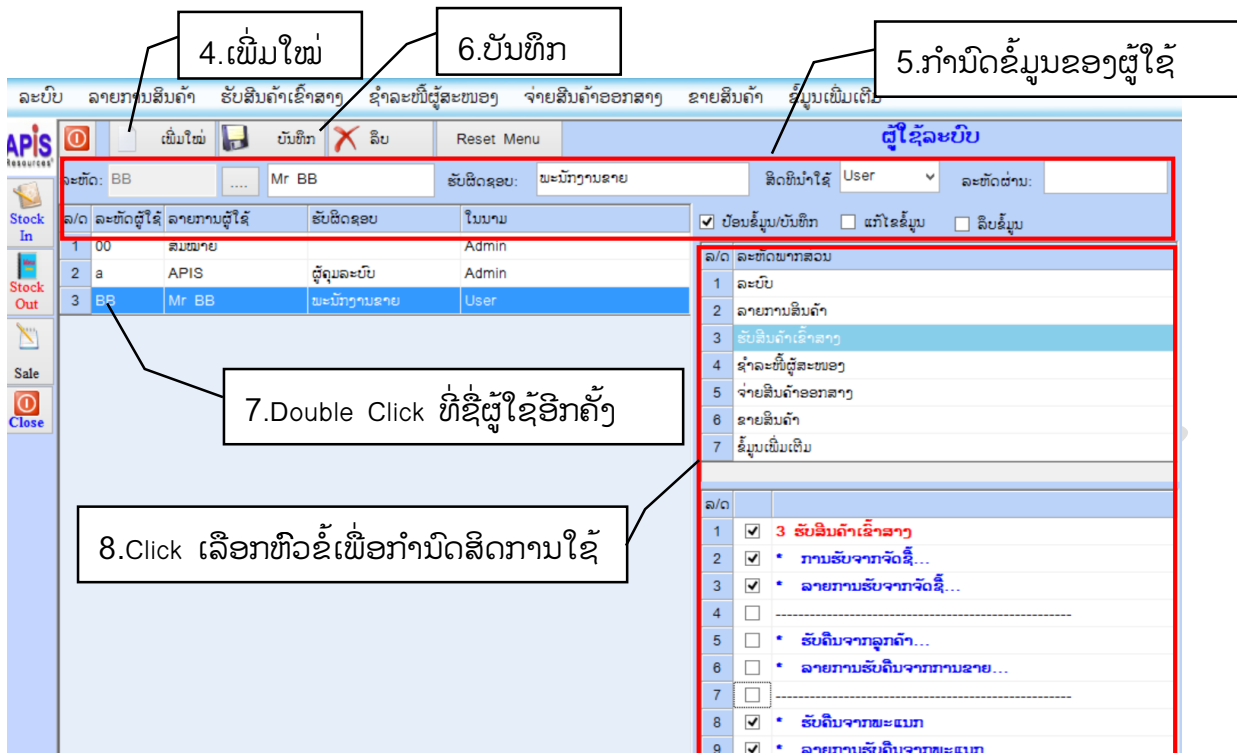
4.ເພີ່ມໃໝ່

6.ບັນທຶກ

5.ກຳນົດຂໍ້ມູນຂອງຜູ້ໃຊ້

ລະບົບ ລາຍການສິນຄ້າ ຮັບສິນຄ້າເຂົ້າສາງ ຊຳລະໜີ້ຜູ້ສະໜອງ ຈ່າຍສິນຄ້າອອກສາງ ຂາຍສິນຄ້າ ຂໍ້ມູນເພີ່ມເຕີມ

APIS Resources

ເພີ່ມໃໝ່ ບັນທຶກ ລຶບ Reset Menu

ຜູ້ໃຊ້ລະບົບ

ລະຫັດ: BB .... Mr BB ຮັບຜິດຊອບ: ພະນັກງານຂາຍ ສິດທິນຳໃຊ້ User ລະຫັດຜ່ານ:

| ລ/ດ | ລະຫັດຜູ້ໃຊ້ | ລາຍການຜູ້ໃຊ້ | ຮັບຜິດຊອບ | ໃບນາມ |
|---|---|---|---|---|
| 1 | 00 | ສົມໝາຍ | | Admin |
| 2 | a | APIS | ຜູ້ດູແລລະບົບ | Admin |
| 3 | BB | Mr BB | ພະນັກງານຂາຍ | User |

☑ ປ້ອນຂໍ້ມູນ/ບັນທຶກ ☐ ແກ້ໄຂຂໍ້ມູນ ☐ ລຶບຂໍ້ມູນ

Stock In

Stock Out

Sale

Close

7.Double Click ທີ່ຊື່ຜູ້ໃຊ້ອີກຄັ້ງ

| ລ/ດ | ລະຫັດພາກສ່ວນ |
|---|---|
| 1 | ລະບົບ |
| 2 | ລາຍການສິນຄ້າ |
| 3 | ຮັບສິນຄ້າເຂົ້າສາງ |
| 4 | ຊຳລະໜີ້ຜູ້ສະໜອງ |
| 5 | ຈ່າຍສິນຄ້າອອກສາງ |
| 6 | ຂາຍສິນຄ້າ |
| 7 | ຂໍ້ມູນເພີ່ມເຕີມ |

8.Click ເລືອກຫົວຂໍ້ເພື່ອກຳນົດສິດການໃຊ້

| ລ/ດ | | |
|---|---|---|
| 1 | ☑ | 3 ຮັບສິນຄ້າເຂົ້າສາງ |
| 2 | ☑ | • ການຮັບຈາກຈັດຊື້... |
| 3 | ☑ | • ລາຍການຮັບຈາກຈັດຊື້... |
| 4 | ☐ | ---------------------------------------- |
| 5 | ☐ | • ຮັບຄືນຈາກລູກຄ້າ... |
| 6 | ☐ | • ລາຍການຮັບຄືນຈາກການຂາຍ... |
| 7 | ☐ | ---------------------------------------- |
| 8 | ☑ | • ຮັບຄືນຈາກພະແນກ |
| 9 | ☑ | • ລາຍການຮັບຄືນຈາກພະແນກ |